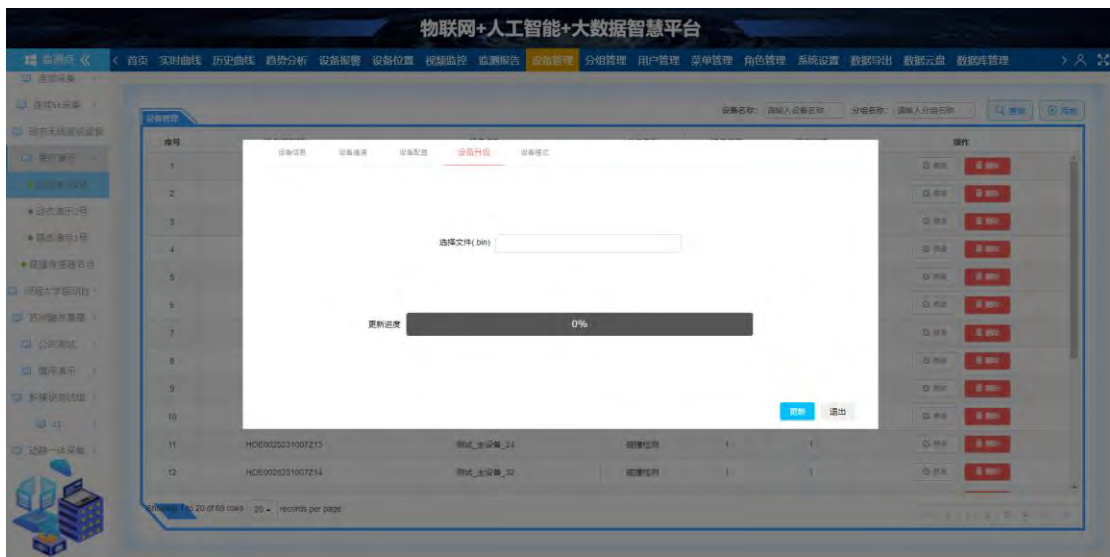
物联网+人工智能+大数据智慧平台

首页 实时曲线 历史曲线 趋势分析 设备报警 设备位置 视频监控 监测报告 设备管理 分组管理 用户管理 菜单管理 角色管理 系统设置 数据导出 数据云盘 数据库管理

设备管理

设备名称: 请输入设备名称 分组名称: 请输入分组名称 搜索 添加

| 序号 | | | | | | 操作 |
|---|---|---|---|---|---|---|
| 1 | | | | | | 编辑 删除 |
| 2 | | | | | | 编辑 删除 |
| 3 | | | | | | 编辑 删除 |
| 4 | | | | | | 编辑 删除 |
| 5 | | | | | | 编辑 删除 |
| 6 | | | | | | 编辑 删除 |
| 7 | | | | | | 编辑 删除 |
| 8 | | | | | | 编辑 删除 |
| 9 | | | | | | 编辑 删除 |
| 10 | | | | | | 编辑 删除 |
| 11 | HOE0020231007Z13 | 测试_主设备_24 | 视维结构 | 1 | 1 | 编辑 删除 |
| 12 | HOE0020231007Z14 | 测试_主设备_32 | 视维结构 | 1 | 1 | 编辑 删除 |

Showing 1 to 20 of 69 rows 20 records per page

设备信息 设备参数 设备配置 设备升级 设备模式

选择文件(.bin)

更新进度 0%

更新 退出